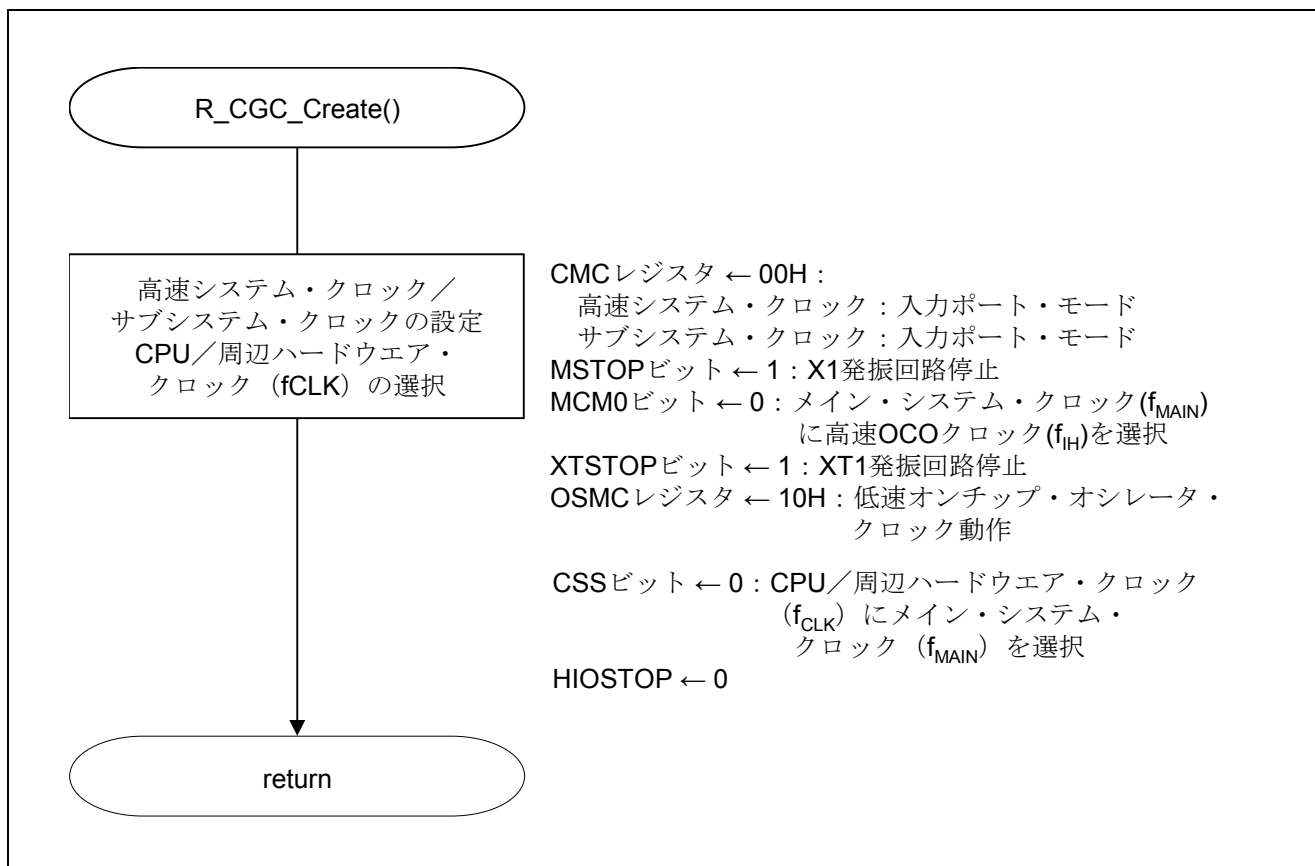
R_CGC_Create()

高速システム・クロック／サブシステム・クロックの設定 CPU／周辺ハードウエア・クロック（fCLK）の選択

CMCレジスタ ← 00H：
高速システム・クロック：入力ポート・モード
サブシステム・クロック：入力ポート・モード
MSTOPビット ← 1：X1発振回路停止
MCM0ビット ← 0：メイン・システム・クロック($f_{MAIN}$)に高速OCOクロック($f_{IH}$)を選択
XTSTOPビット ← 1：XT1発振回路停止
OSMCレジスタ ← 10H：低速オンチップ・オシレータ・クロック動作

CSSビット ← 0：CPU／周辺ハードウエア・クロック（$f_{CLK}$）にメイン・システム・クロック（$f_{MAIN}$）を選択
HIOSTOP ← 0

return